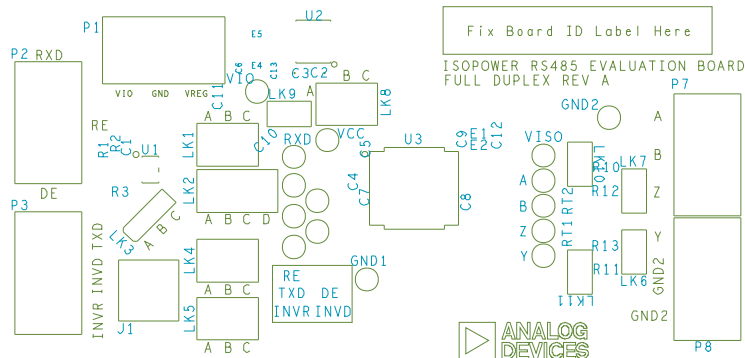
Fix Board ID Label Here

ISOPOWER RS485 EVALUATION BOARD
FULL DUPLEX REV A

P1
VIO GND VREG
U2
E5
C6 E4
C13
E3 C3 C2
VIO
C11
P2 RXD
RE
R1 R2 C1
U1
DE
R3
P3
INVR INVD TXD
LK3 A B C
J1
A B C
LK1
LK2
A B C D
LK4
A B C
LK5
A B C
LK9
C10
RXD
VCC
C5
A B C
LK8
U3
C4
C7
C8
C9 E1
E2 C12
RE
TXD DE
INVR INVD
GND1
VISO
A
B
Z
Y
RT2
RT1
LK10
R10
R12
LK7
R13
R11
LK11
LK6
GND2
P7
A
B
Z
Y
GND2
P8
GND2
ANALOG DEVICES